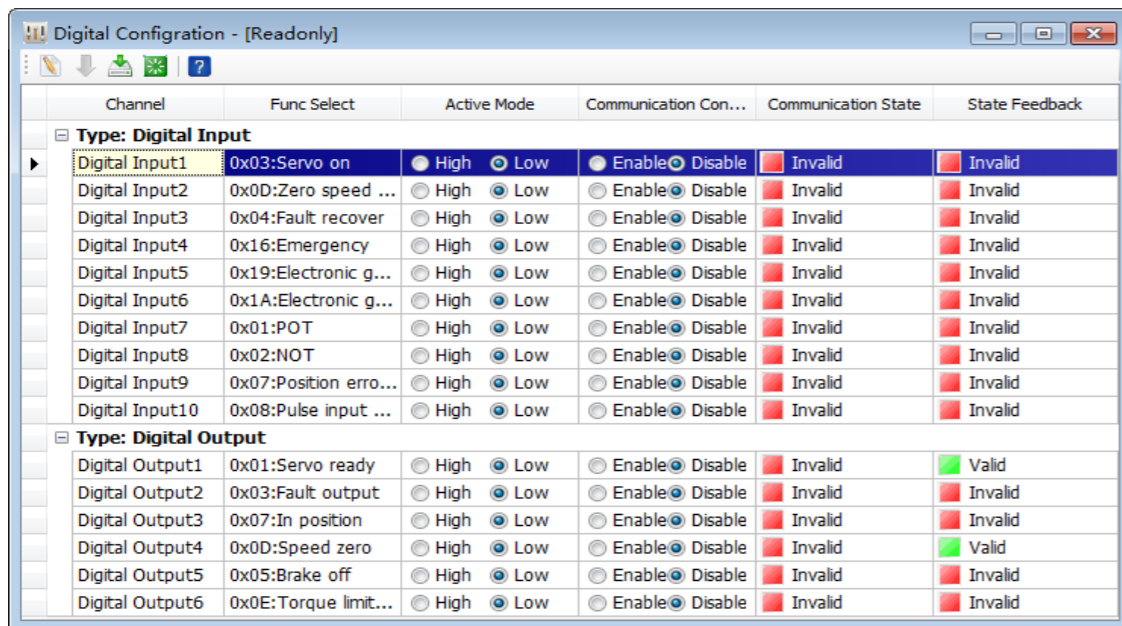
Digital Configration - [Readonly]

| Channel | Func Select | Active Mode | Communication Con... | Communication State | State Feedback |
|---|---|---|---|---|---|
| Type: Digital Input | | | | | |
| Digital Input1 | 0x03:Servo on | High Low | Enable Disable | Invalid | Invalid |
| Digital Input2 | 0x0D:Zero speed ... | High Low | Enable Disable | Invalid | Invalid |
| Digital Input3 | 0x04:Fault recover | High Low | Enable Disable | Invalid | Invalid |
| Digital Input4 | 0x16:Emergency | High Low | Enable Disable | Invalid | Invalid |
| Digital Input5 | 0x19:Electronic g... | High Low | Enable Disable | Invalid | Invalid |
| Digital Input6 | 0x1A:Electronic g... | High Low | Enable Disable | Invalid | Invalid |
| Digital Input7 | 0x01:POT | High Low | Enable Disable | Invalid | Invalid |
| Digital Input8 | 0x02:NOT | High Low | Enable Disable | Invalid | Invalid |
| Digital Input9 | 0x07:Position erro... | High Low | Enable Disable | Invalid | Invalid |
| Digital Input10 | 0x08:Pulse input ... | High Low | Enable Disable | Invalid | Invalid |
| Type: Digital Output | | | | | |
| Digital Output1 | 0x01:Servo ready | High Low | Enable Disable | Invalid | Valid |
| Digital Output2 | 0x03:Fault output | High Low | Enable Disable | Invalid | Invalid |
| Digital Output3 | 0x07:In position | High Low | Enable Disable | Invalid | Invalid |
| Digital Output4 | 0x0D:Speed zero | High Low | Enable Disable | Invalid | Valid |
| Digital Output5 | 0x05:Brake off | High Low | Enable Disable | Invalid | Invalid |
| Digital Output6 | 0x0E:Torque limit... | High Low | Enable Disable | Invalid | Invalid |